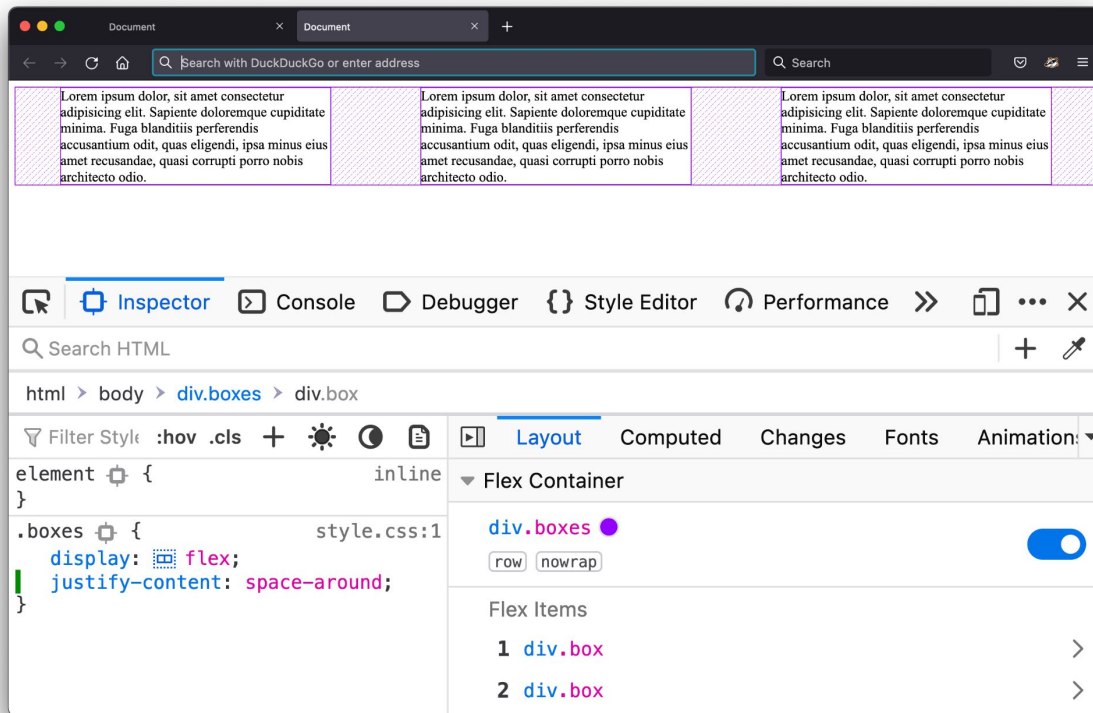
Document × Document × +

Search with DuckDuckGo or enter address

Search

Lorem ipsum dolor, sit amet consectetur adipisicing elit. Sapiente doloremque cupiditate minima. Fuga blanditiis perferendis accusantium odit, quas eligendi, ipsa minus eius amet recusandae, quasi corrupti porro nobis architecto odio.

Lorem ipsum dolor, sit amet consectetur adipisicing elit. Sapiente doloremque cupiditate minima. Fuga blanditiis perferendis accusantium odit, quas eligendi, ipsa minus eius amet recusandae, quasi corrupti porro nobis architecto odio.

Lorem ipsum dolor, sit amet consectetur adipisicing elit. Sapiente doloremque cupiditate minima. Fuga blanditiis perferendis accusantium odit, quas eligendi, ipsa minus eius amet recusandae, quasi corrupti porro nobis architecto odio.

Inspector Console Debugger {} Style Editor Performance »

Search HTML

html > body > div.boxes > div.box

Filter Style :hov .cls

element { inline
}

.boxes { style.css:1
display: flex;
justify-content: space-around;
}

Layout Computed Changes Fonts Animation

Flex Container

div.boxes

row nowrap

Flex Items

1 div.box

2 div.box